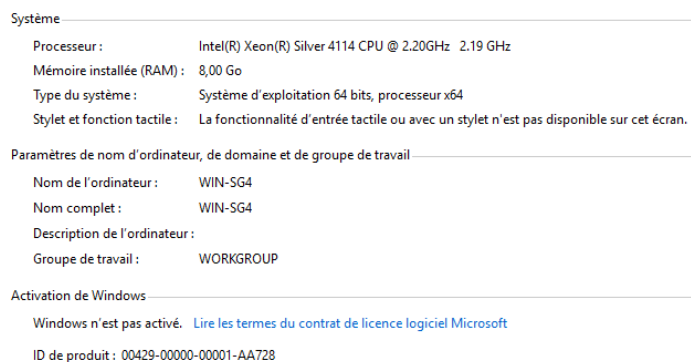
Système

| | |
|---|---|
| Processeur : | Intel(R) Xeon(R) Silver 4114 CPU @ 2.20GHz 2.19 GHz |
| Mémoire installée (RAM) : | 8,00 Go |
| Type du système : | Système d'exploitation 64 bits, processeur x64 |
| Stylet et fonction tactile : | La fonctionnalité d'entrée tactile ou avec un stylet n'est pas disponible sur cet écran. |

Paramètres de nom d'ordinateur, de domaine et de groupe de travail

| | |
|---|---|
| Nom de l'ordinateur : | WIN-SG4 |
| Nom complet : | WIN-SG4 |
| Description de l'ordinateur : | |
| Groupe de travail : | WORKGROUP |

Activation de Windows

Windows n'est pas activé. Lire les termes du contrat de licence logiciel Microsoft

ID de produit : 00429-00000-00001-AA728